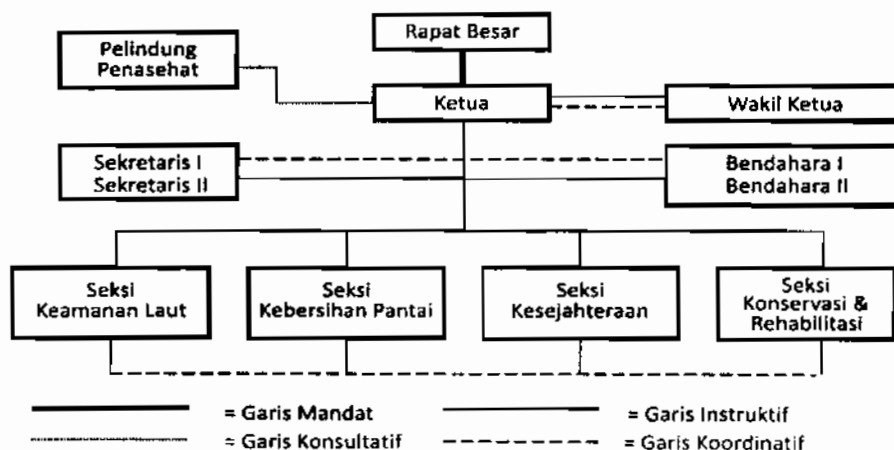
Rapat Besar

Pelindung
Penasehat

Ketua

Wakil Ketua

Sekretaris I
Sekretaris II

Bendahara I
Bendahara II

Seksi
Keamanan Laut

Seksi
Kebersihan Pantai

Seksi
Kesejahteraan

Seksi
Konservasi &
Rehabilitasi

= Garis Mandat

= Garis Instruktif

= Garis Konsultatif

= Garis Koordinatif